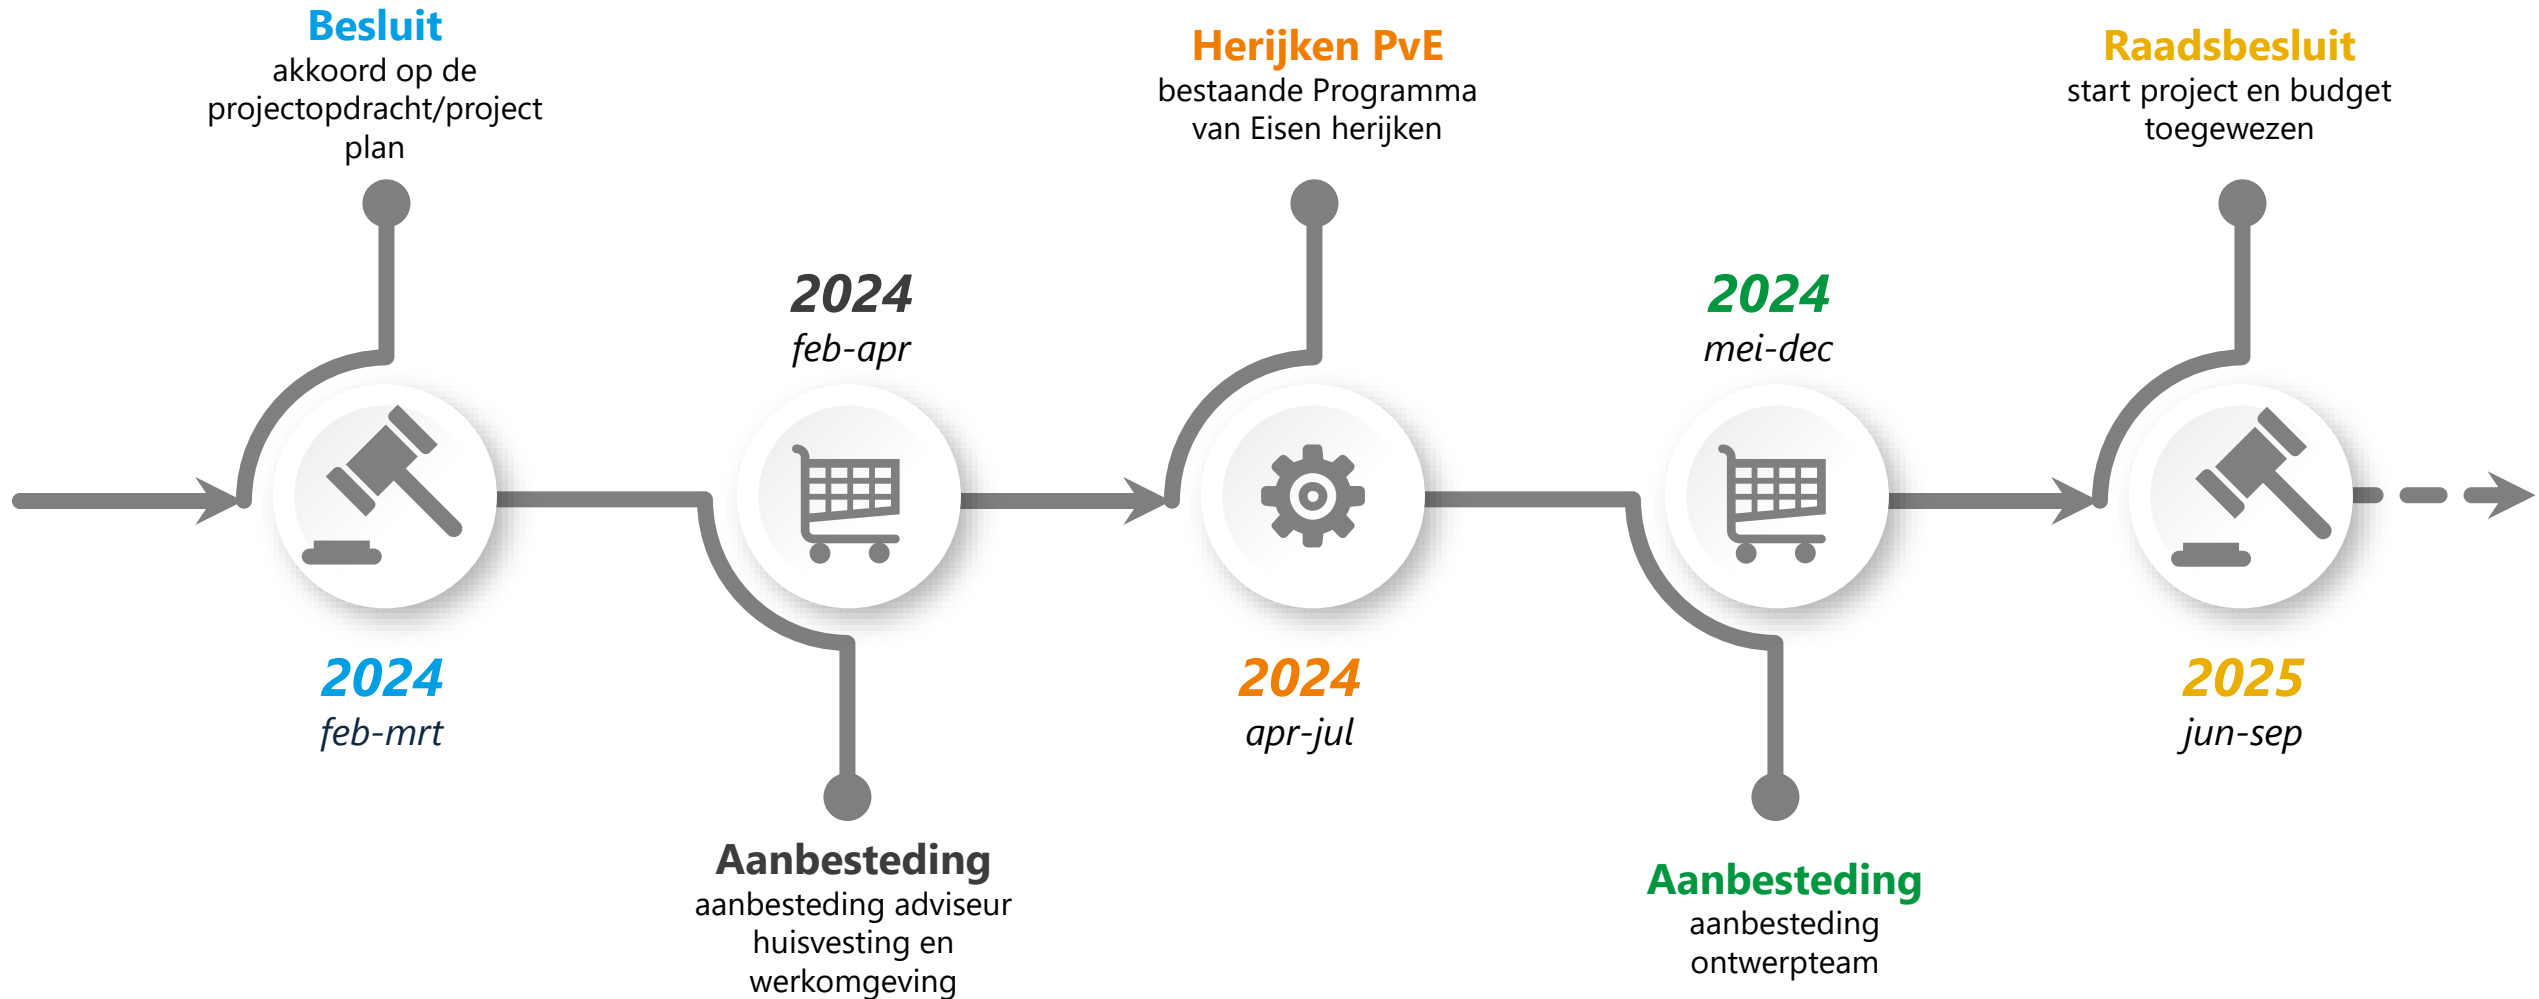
Besluit
akkoord op de projectopdracht/project plan

2024
feb-mrt

2024
feb-apr

Aanbesteding
aanbesteding adviseur huisvesting en werkomgeving

Herijken PvE
bestaande Programma van Eisen herijken

2024
apr-jul

2024
mei-dec

Aanbesteding
aanbesteding ontwerpteam

Raadsbesluit
start project en budget toegewezen

2025
jun-sep